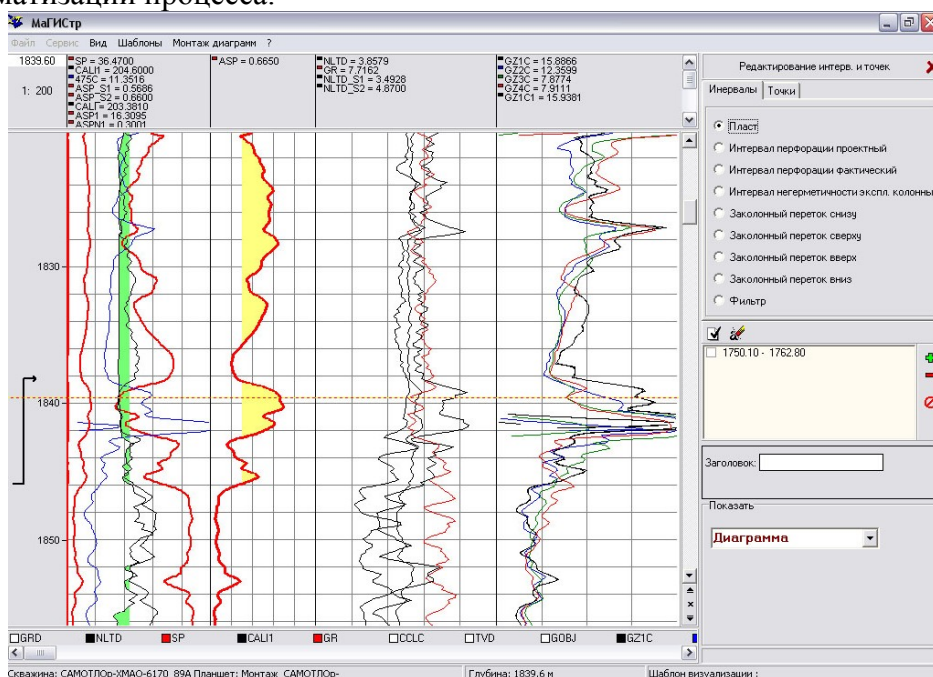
матизации процесса.

МаГИСтр

Файл Сервис Вид Шаблоны Монтаж диаграмм ?

1839.60

1: 200

SP = 36.4700
CALI1 = 204.8000
475C = 11.3516
ASP_S1 = 0.5686
ASP_S2 = 0.6600
CALГ = 203.3810
ASP1 = 16.3095
ASPN1 = 0.3001

ASP = 0.6650

NLTD = 3.8579
GR = 7.7162
NLTD_S1 = 3.4928
NLTD_S2 = 4.8700

GZ1C = 15.8866
GZ2C = 12.3599
GZ3C = 7.8774
GZ4C = 7.9111
GZ1C1 = 15.9381

Редактирование интерв. и точек

Инервалы Точки

Пласт
Интервал перфорации проектный
Интервал перфорации фактический
Интервал негерметичности экспл. колонны
Заколонный переток снизу
Заколонный переток сверху
Заколонный переток вверх
Заколонный переток вниз
Фильтр

1750.10 - 1762.80

Заголовок:

Показать

Диаграмма

1830

1840

1850

GRD NLTD SP CALI1 GR CCLC TVD GOBJ GZ1C

Скважина: САМОТЛОр-ХМАО-6170_89А Планшет: Монтаж_САМОТЛОр-

Глубина: 1839,6 м

Шаблон визуализации :